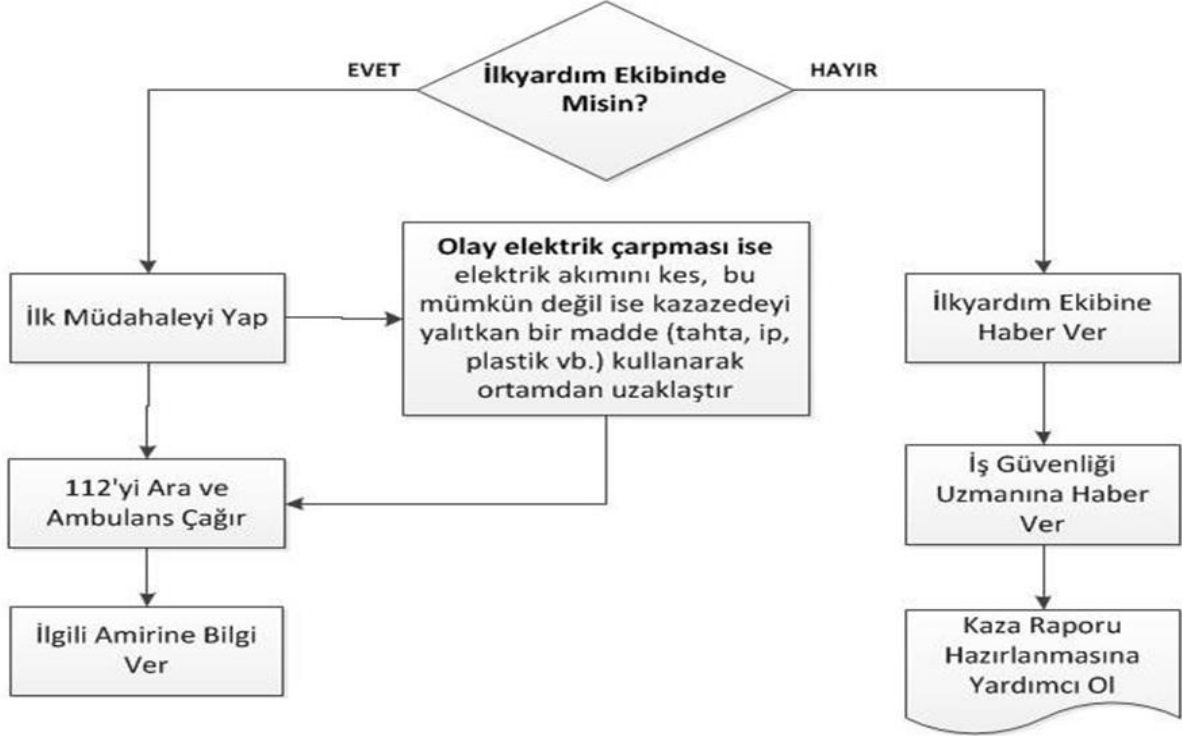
İlkyardım Ekibinde Misin?

EVET

HAYIR

İlk Müdahaleyi Yap

Olay elektrik çarpması ise elektrik akımını kes, bu mümkün değil ise kazazedeyi yalıtkan bir madde (tahta, ip, plastik vb.) kullanarak ortamdan uzaklaştır

112'yi Ara ve Ambulans Çağır

İlgili Amirine Bilgi Ver

İlkyardım Ekibine Haber Ver

İş Güvenliği Uzmanına Haber Ver

Kaza Raporu Hazırlanmasına Yardımcı Ol